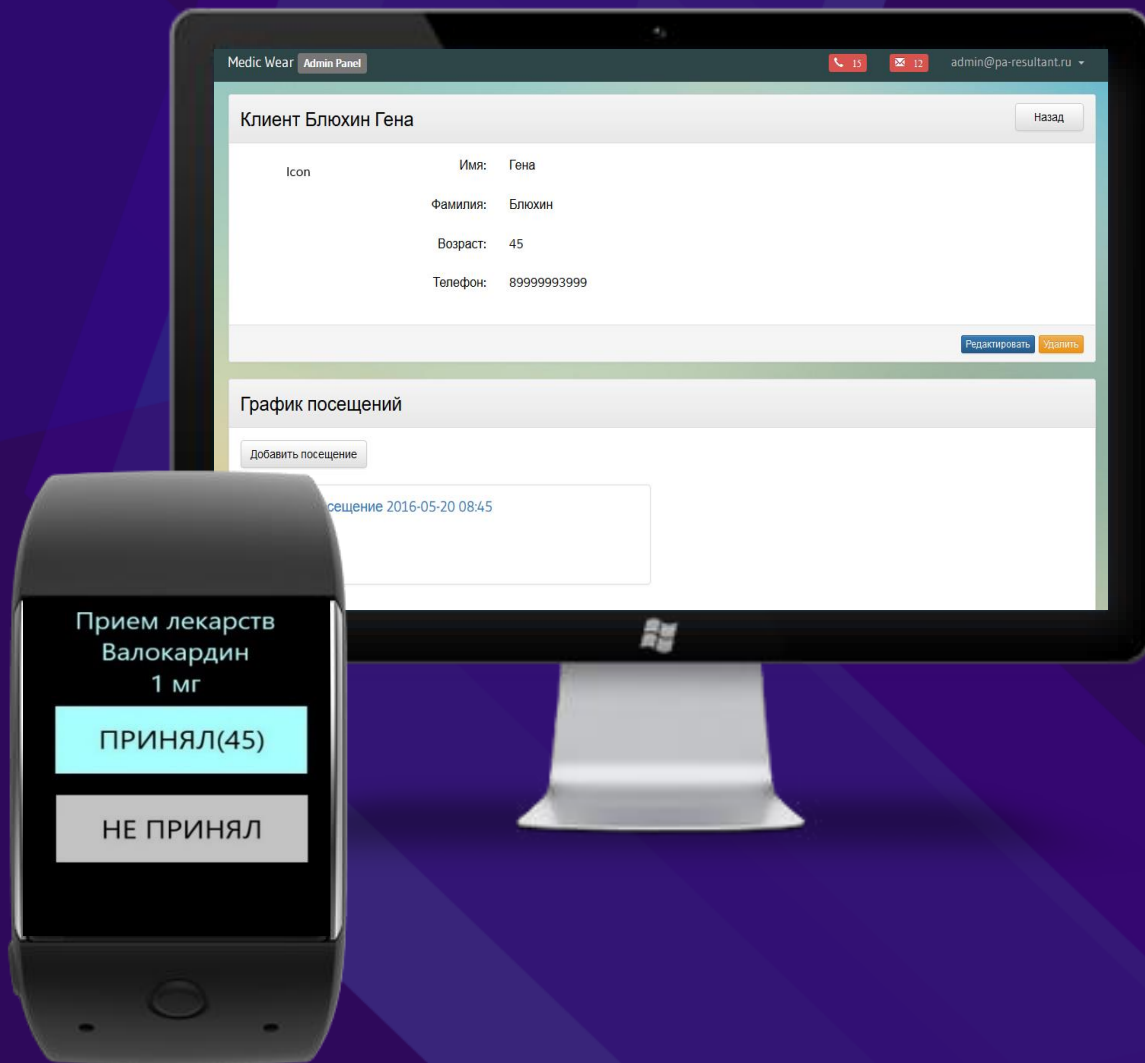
Medic Wear Admin Panel 15 12 admin@pa-resultant.ru

Клиент Блюхин Гена

Назад

Icon

Имя: Гена

Фамилия: Блюхин

Возраст: 45

Телефон: 89999993999

Редактировать Удалить

График посещений

Добавить посещение

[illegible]сещение 2016-05-20 08:45

Прием лекарств
Валокардин
1 мг

ПРИНЯЛ(45)

НЕ ПРИНЯЛ